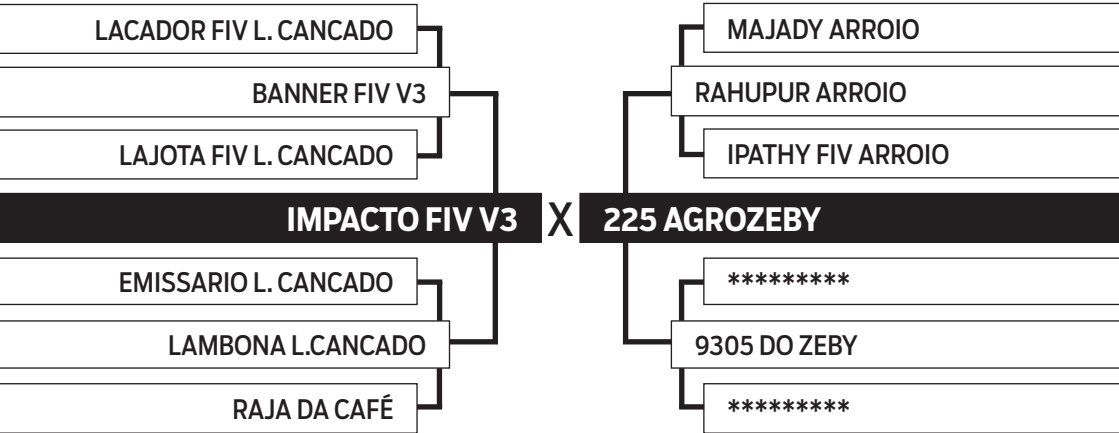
LACADOR FIV L. CANCADO
BANNER FIV V3
LAJOTA FIV L. CANCADO
IMPACTO FIV V3
EMISSARIO L. CANCADO
LAMBONA L.CANCADO
RAJA DA CAFÉ

X

MAJADY ARROIO
RAHUPUR ARROIO
IPATHY FIV ARROIO
225 AGROZEBY
*********
9305 DO ZEBY
*********